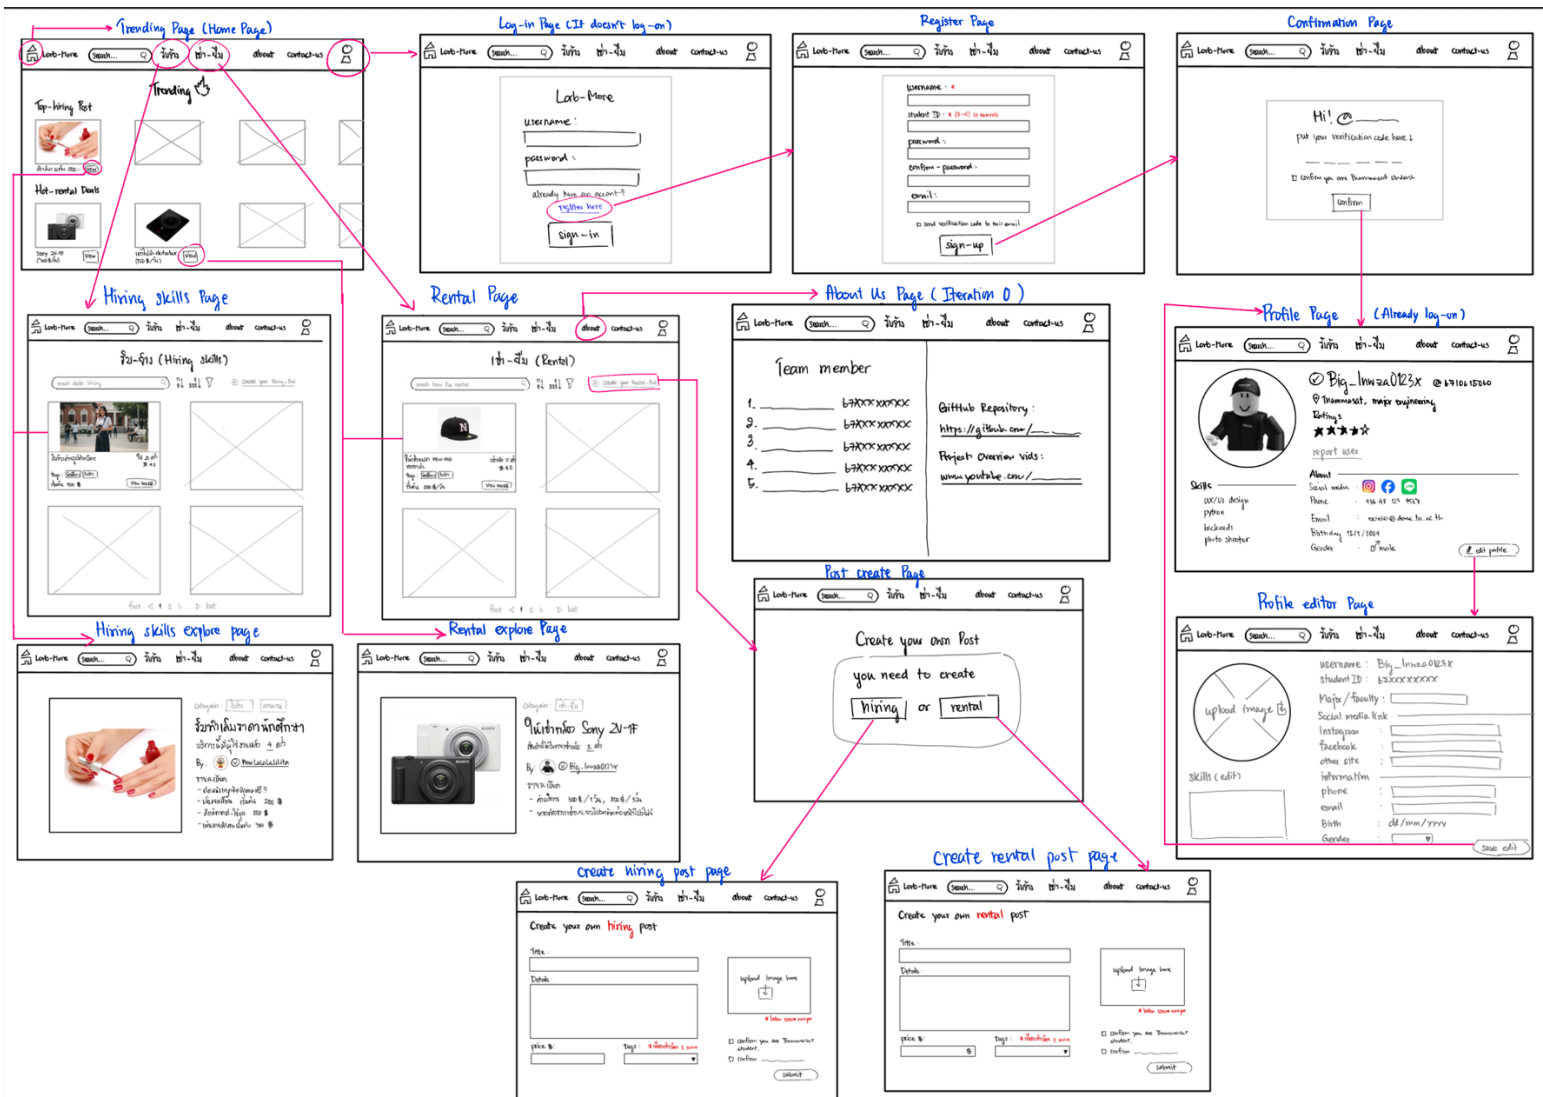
Trending Page (Home Page)

Lab-More Search... รับจ้าง เช่า-ยืม about contact-us

Trending

Top-hiring Post

view

Hot-rental Deals

Sony ZV-1F view

view

Log-in Page (If doesn't log-on)

Lab-More Search... รับจ้าง เช่า-ยืม about contact-us

Lab-More

username :

password :

already have an account?

register here

sign-in

Register Page

Lab-More Search... รับจ้าง เช่า-ยืม about contact-us

username :

student ID :

password :

confirm-password :

email :

send verification code to this email

sign-up

Confirmation Page

Lab-More Search... รับจ้าง เช่า-ยืม about contact-us

Hi! @

put your verification code here !

confirm you are Thammasat student

confirm

Hiring skills Page

Lab-More Search... รับจ้าง เช่า-ยืม about contact-us

รับ-จ้าง (Hiring skills)

view more

first < 1 2 3 > last

Rental Page

Lab-More Search... รับจ้าง เช่า-ยืม about contact-us

เช่า-ยืม (Rental)

view more

first < 1 2 3 > last

About Us Page (Iteration 0)

Lab-More Search... รับจ้าง เช่า-ยืม about contact-us

Team member

1. ________ 67XXXXXXXX
2. ________ 67XXXXXXXX
3. ________ 67XXXXXXXX
4. ________ 67XXXXXXXX
5. ________ 67XXXXXXXX

GitHub Repository :
https://github.com/______

Project Overview vids :
www.youtube.com/______

Profile Page (Already log-on)

Lab-More Search... รับจ้าง เช่า-ยืม about contact-us

Big_Inwza0123X @6710615060

Thammasat, major engineering

Ratings

report user

Skills
UX/UI design
python
backends
photo shooter

About
Social media
Phone
Email
Birthday
Gender male

edit profile

Hiring skills explore page

Lab-More Search... รับจ้าง เช่า-ยืม about contact-us

รับทำเล็บราคานักศึกษา

By : 

Rental explore Page

Lab-More Search... รับจ้าง เช่า-ยืม about contact-us

ให้เช่ากล้อง Sony ZV-1F

By : Big_Inwza0123X

Post create Page

Lab-More Search... รับจ้าง เช่า-ยืม about contact-us

Create your own Post

you need to create

hiring or rental

Profile editor Page

Lab-More Search... รับจ้าง เช่า-ยืม about contact-us

upload image

username : Big_Inwza0123X
student ID : 67XXXXXXXX
Major / faculty :
Social media link
Instagram :
facebook :
other site :
information
phone :
email :
Birth : dd/mm/yyyy
Gender :

skills (edit)

save edit

create hiring post page

Lab-More Search... รับจ้าง เช่า-ยืม about contact-us

Create your own hiring post

Title :

Details :

price ฿ :

tags :

upload image here

confirm you are Thammasat student

confirm

submit

Create rental post page

Lab-More Search... รับจ้าง เช่า-ยืม about contact-us

Create your own rental post

Title :

Details :

price ฿ :

tags :

upload image here

confirm you are Thammasat student

confirm

submit